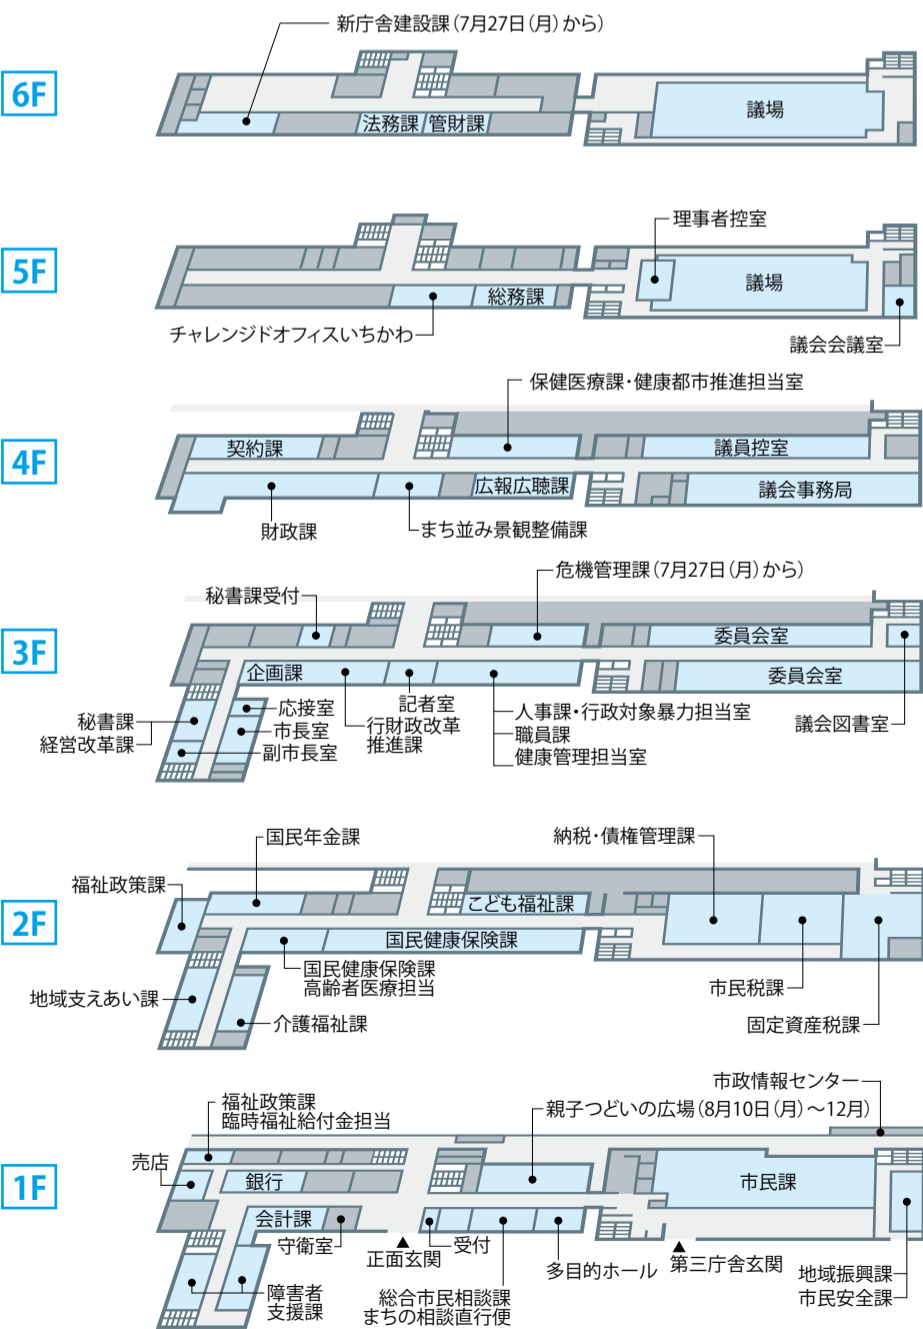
6F
新庁舎建設課（7月27日（月）から）
法務課
管財課
議場

5F
理事者控室
議場
総務課
チャレンジドオフィスいちかわ
議会会議室

4F
保健医療課・健康都市推進担当室
契約課
議員控室
広報広聴課
議会事務局
財政課
まち並み景観整備課

3F
秘書課受付
危機管理課（7月27日（月）から）
委員会室
企画課
委員会室
応接室
記者室
秘書課
経営改革課
市長室
副市長室
行財政改革推進課
人事課・行政対象暴力担当室
職員課
健康管理担当室
議会図書室

2F
国民年金課
納税・債権管理課
福祉政策課
こども福祉課
国民健康保険課
国民健康保険課
高齢者医療担当
地域支えあい課
介護福祉課
市民税課
固定資産税課

1F
市政情報センター
福祉政策課
臨時福祉給付金担当
親子つどいの広場（8月10日（月）～12月）
売店
銀行
市民課
会計課
守衛室
正面玄関
受付
第三庁舎玄関
多目的ホール
障害者支援課
総合市民相談課
まちの相談直行便
地域振興課
市民安全課